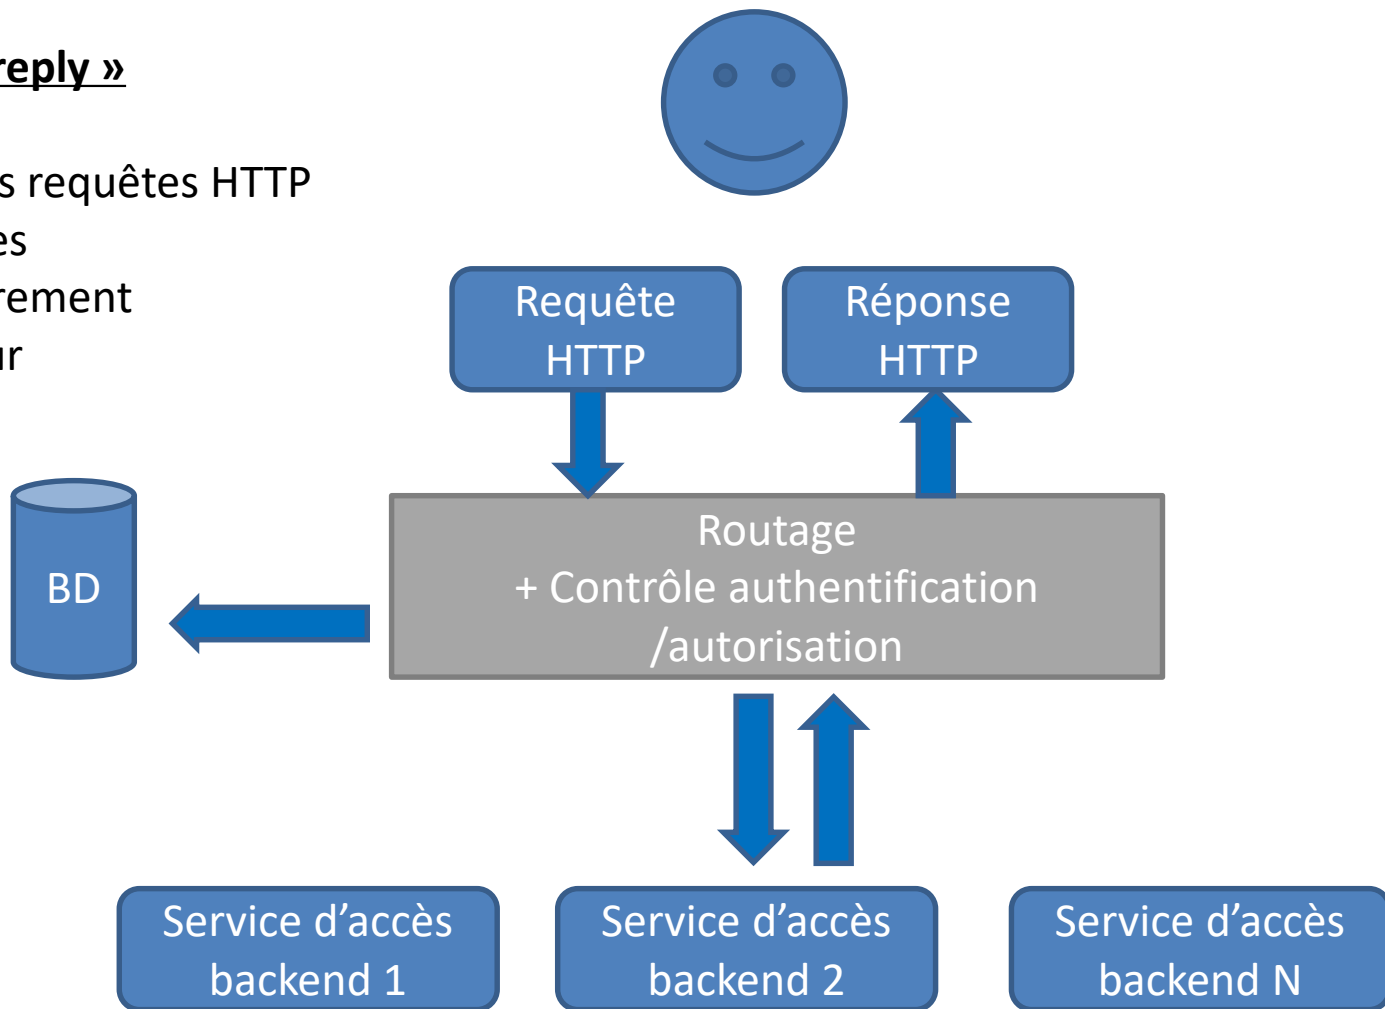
reply »

s requêtes HTTP
es
rement
ur

Requête HTTP

Réponse HTTP

BD

Routage
+ Contrôle authentification /autorisation

Service d’accès backend 1

Service d’accès backend 2

Service d’accès backend N